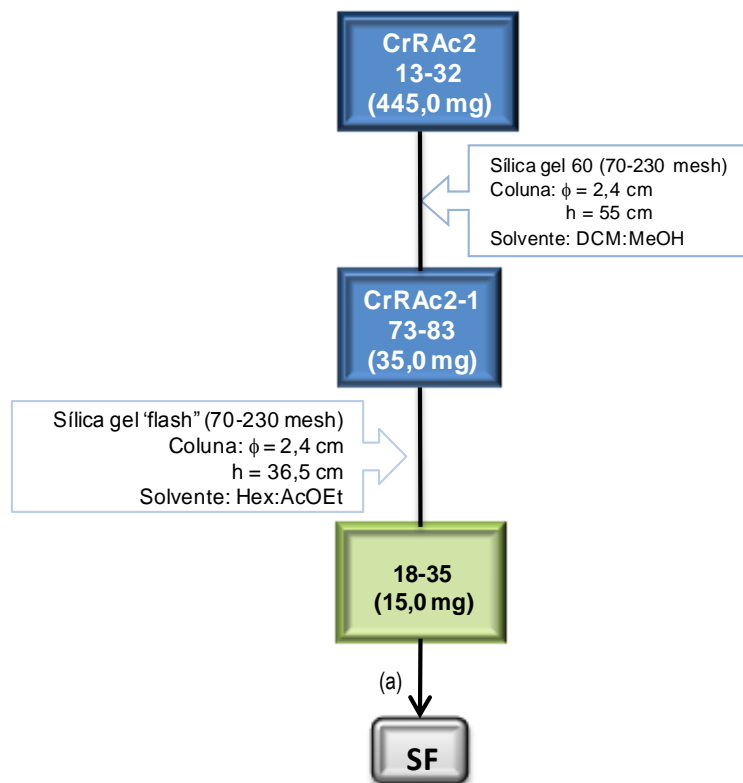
CrRAc2
13-32
(445,0 mg)

Sílica gel 60 (70-230 mesh)
Coluna: $\phi$ = 2,4 cm
h = 55 cm
Solvente: DCM:MeOH

CrRAc2-1
73-83
(35,0 mg)

Sílica gel 'flash" (70-230 mesh)
Coluna: $\phi$ = 2,4 cm
h = 36,5 cm
Solvente: Hex:AcOEt

18-35
(15,0 mg)

(a)

SF